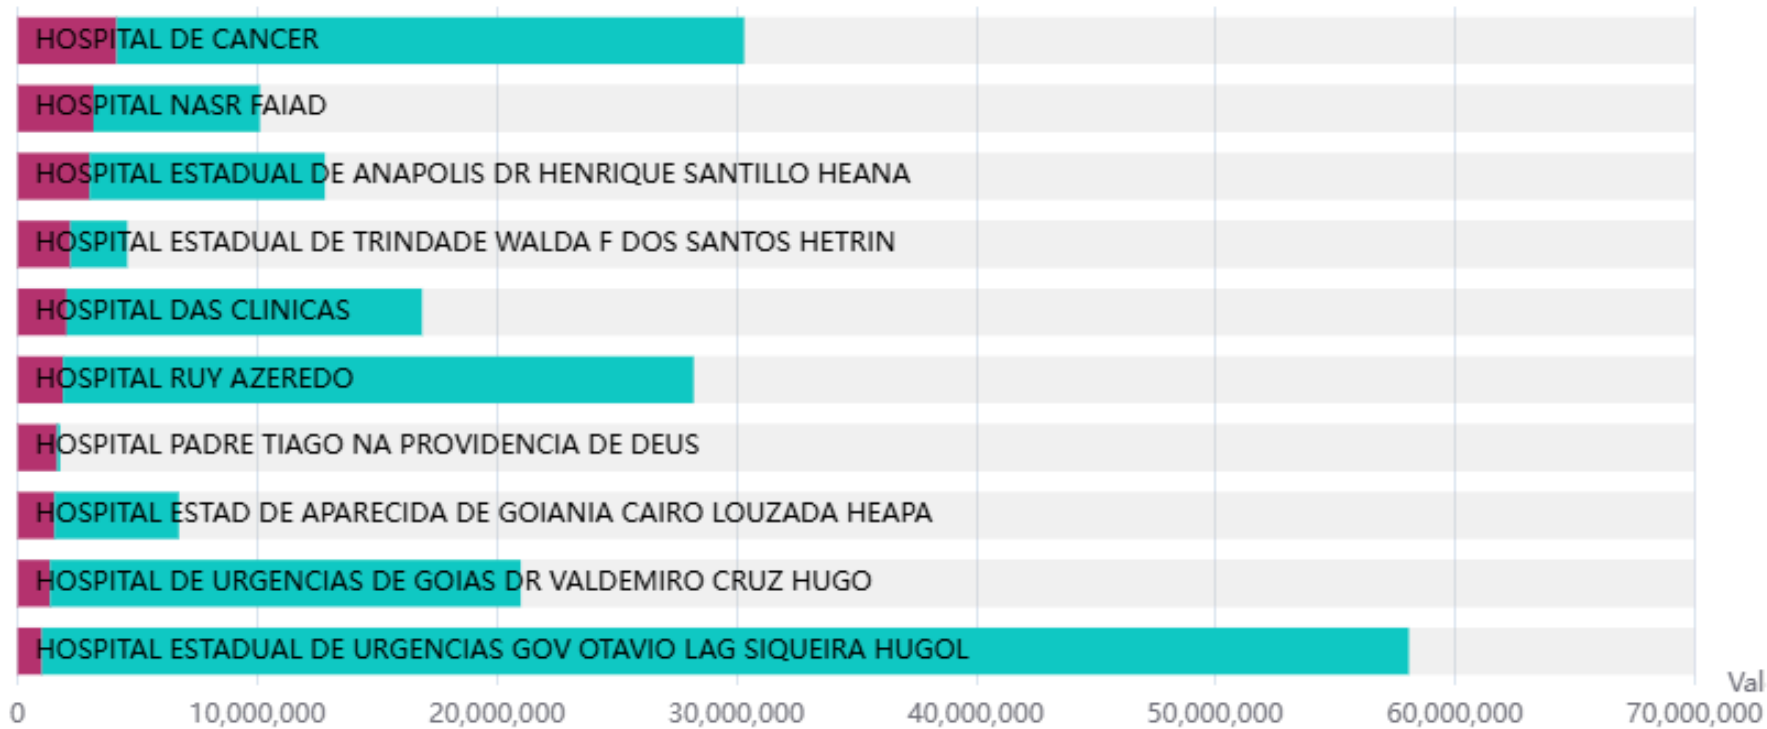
HOSPITAL DE CANCER
HOSPITAL NASR FAIAD
HOSPITAL ESTADUAL DE ANAPOLIS DR HENRIQUE SANTILLO HEANA
HOSPITAL ESTADUAL DE TRINDADE WALDA F DOS SANTOS HETRIN
HOSPITAL DAS CLINICAS
HOSPITAL RUY AZEREDO
HOSPITAL PADRE TIAGO NA PROVIDENCIA DE DEUS
HOSPITAL ESTAD DE APARECIDA DE GOIANIA CAIRO LOUZADA HEAPA
HOSPITAL DE URGENCIAS DE GOIAS DR VALDEMIRO CRUZ HUGO
HOSPITAL ESTADUAL DE URGENCIAS GOV OTAVIO LAG SIQUEIRA HUGOL

Val

0 10,000,000 20,000,000 30,000,000 40,000,000 50,000,000 60,000,000 70,000,000